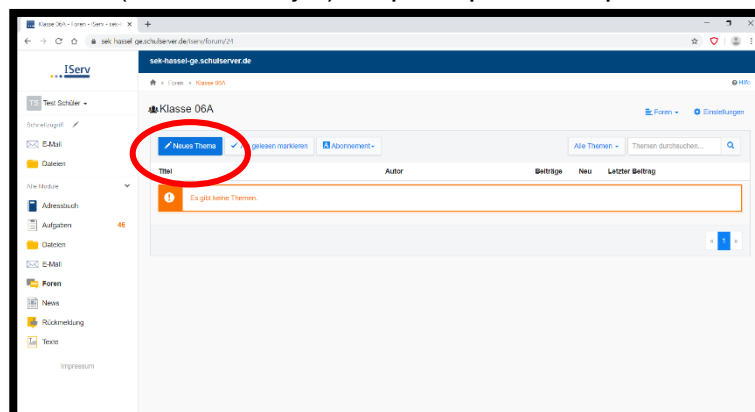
Klasse 06A - Foren - IServ - sek-

sek-hassel-ge.schulserver.de/iserv/forum/24

IServ

sek-hassel-ge.schulserver.de

Foren › Klasse 06A

Hilfe

Test Schüler

Schnellzugriff

E-Mail

Dateien

Alle Module

Adressbuch

Aufgaben 46

Dateien

E-Mail

Foren

News

Rückmeldung

Texte

Impressum

Klasse 06A

Foren

Einstellungen

Neues Thema

Als gelesen markieren

Abonnement

Alle Themen

Themen durchsuchen...

| Titel | Autor | Beiträge | Neu | Letzter Beitrag |
|---|---|---|---|---|

Es gibt keine Themen.

‹ 1 ›